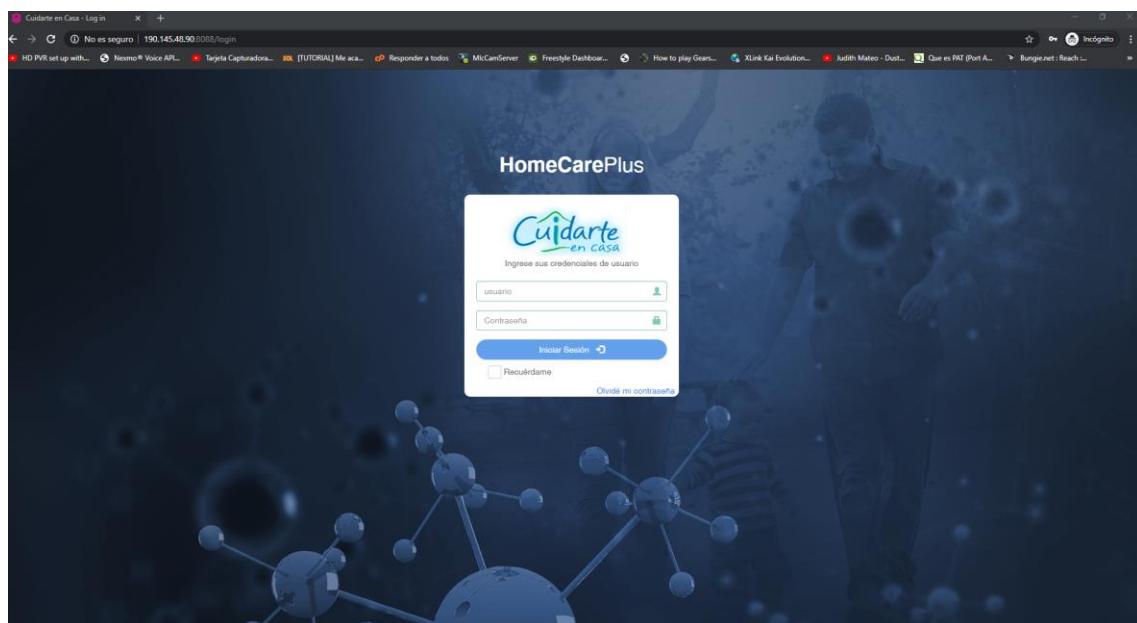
Cuidarte en Casa - Log in

No es seguro | 190.145.48.90:8088/login

Incógnito

HD PVR set up with... Nexmo® Voice API... Tarjeta Capturadora... [TUTORIAL] Me aca... Responder a todos MicCamServer Freestyle Dashboar... How to play Gears... XLink Kai Evolution... Judith Mateo - Dust... Que es PAT (Port A... Bungie.net : Reach :...

HomeCarePlus

Cuidarte en casa

Ingrese sus credenciales de usuario

usuario

Contraseña

Iniciar Sesión

Recuérdame

Olvidé mi contraseña